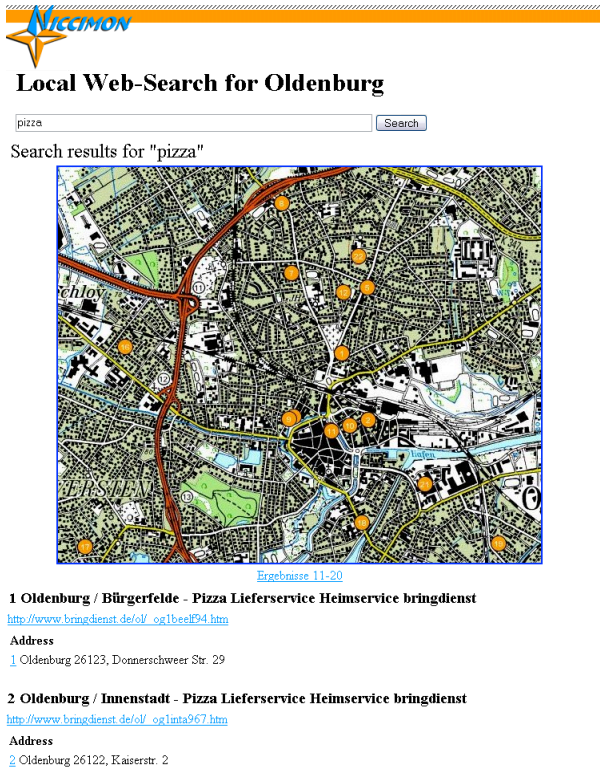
NICCIMON

Local Web-Search for Oldenburg

pizza

Search

Search results for "pizza"

Ergebnisse 11-20

1 Oldenburg / Bürgerfelde - Pizza Lieferservice Heimservice bringdienst

http://www.bringdienst.de/ol/_og1beelf94.htm

Address

1 Oldenburg 26123, Donnerschweer Str. 29

2 Oldenburg / Innenstadt - Pizza Lieferservice Heimservice bringdienst

http://www.bringdienst.de/ol/_og1inta967.htm

Address

2 Oldenburg 26122, Kaiserstr. 2